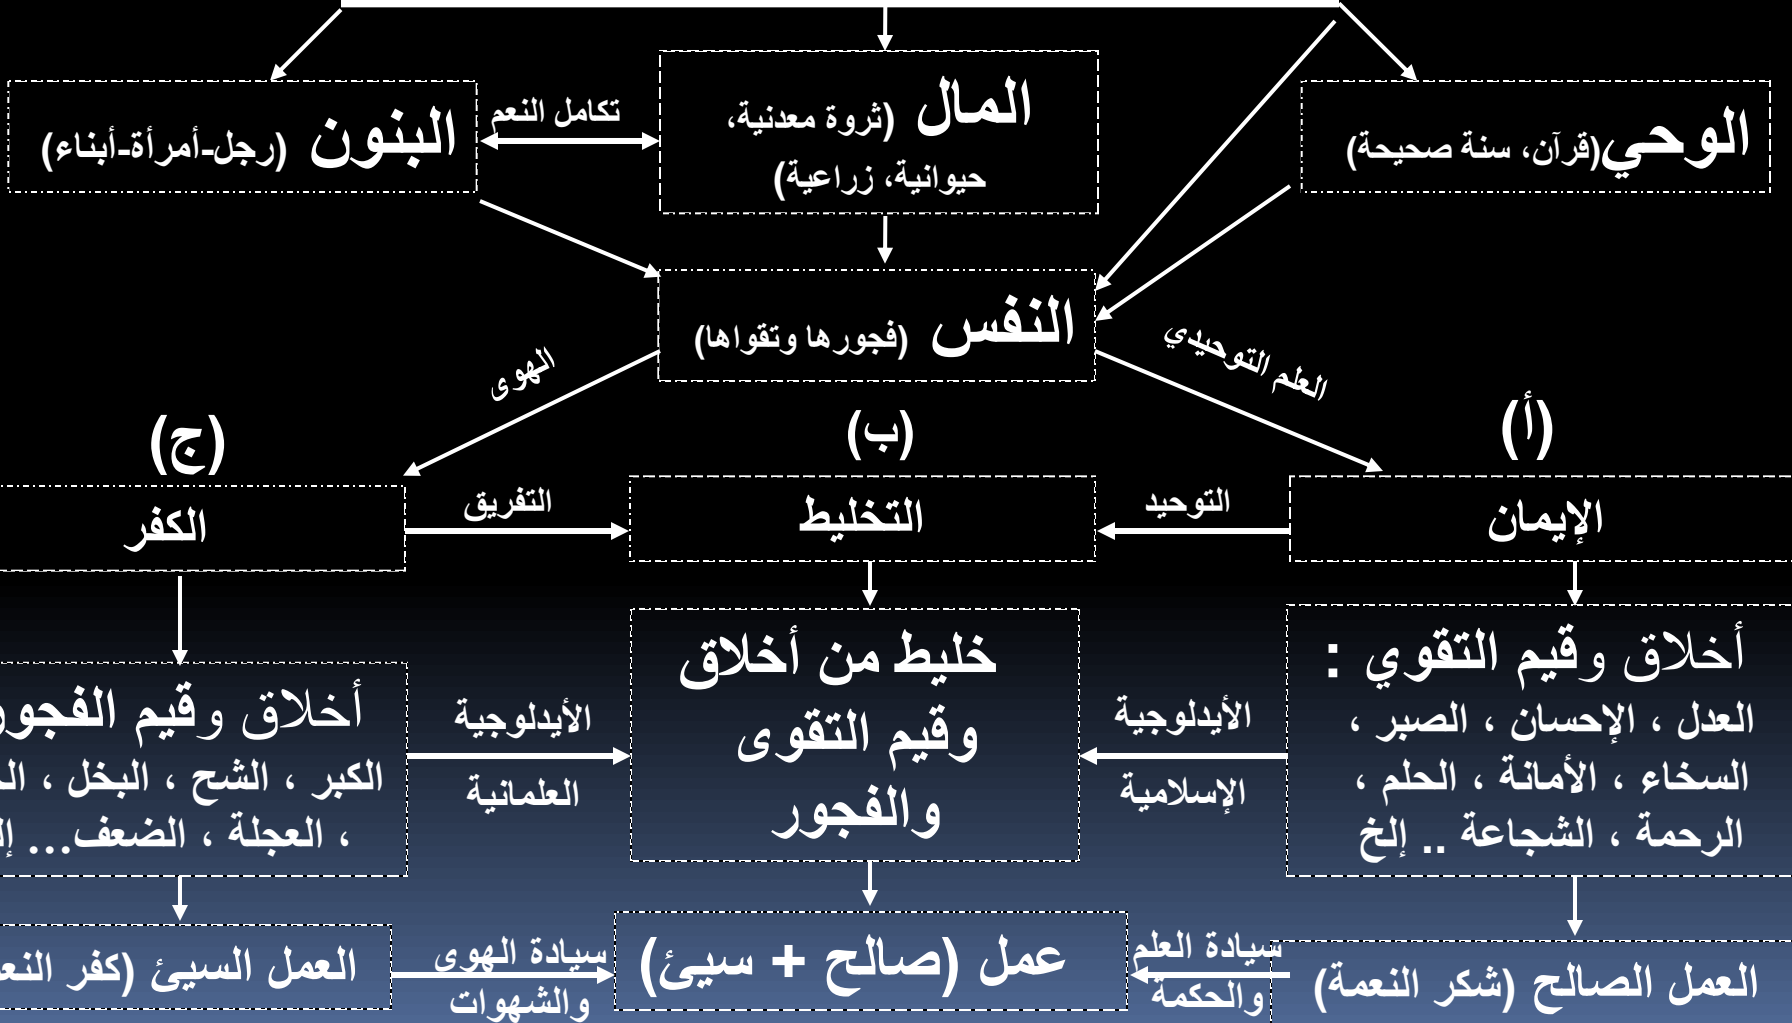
الوحي (قرآن، سنة صحيحة)

المال (ثروة معدنية، حيوانية، زراعية)

البنون (رجل-أمرأة-أبناء)

تكامل النعم

النفس (فجورها وتقواها)

العلم التوحيدي

الهوى

(أ)

(ب)

(ج)

الإيمان

التوحيد

التخليط

التفريق

الكفر

أخلاق وقيم التقوي : العدل ، الإحسان ، الصبر ، السخاء ، الأمانة ، الحلم ، الرحمة ، الشجاعة .. إلخ

الأيدلوجية الإسلامية

خليط من أخلاق وقيم التقوى والفجور

الأيدلوجية العلمانية

أخلاق وقيم الفجو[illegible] الكبر ، الشح ، البخل ، ال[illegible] ، العجلة ، الضعف... إ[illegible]

العمل الصالح (شكر النعمة)

سيادة العلم والحكمة

عمل (صالح + سيئ)

سيادة الهوى والشهوات

العمل السيئ (كفر النع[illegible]